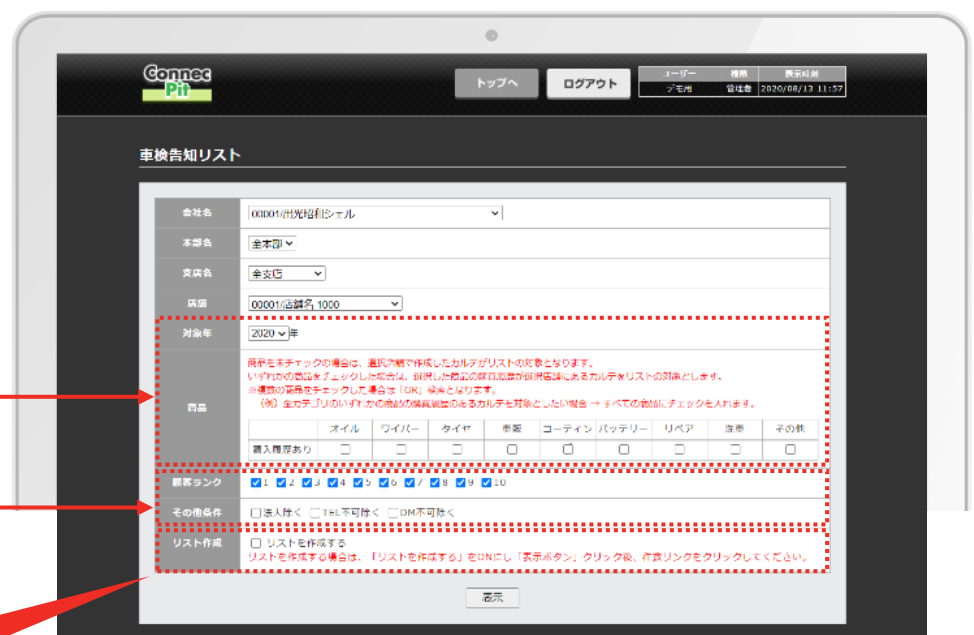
Connec Pit

トップへ　ログアウト

| ユーザー | 権限 | 表示時刻 |
|---|---|---|
| デモ用 | 管理者 | 2020/08/13 11:57 |

車検告知リスト

| 会社名 | 00001/出光昭和シェル |
|---|---|
| 本部名 | 全本部 |
| 支店名 | 全支店 |
| 店舗 | 00001/店舗名 1000 |
| 対象年 | 2020 年 |

商品

商品を未チェックの場合は、選択店舗で作成したカルテがリストの対象となります。
いずれかの商品をチェックした場合は、選択した商品の購買履歴が選択店舗にあるカルテをリストの対象とします。
※複数の商品をチェックした場合は「OR」条件となります。
（例）全カテゴリのいずれかの商品の購買履歴のあるカルテを対象としたい場合 → すべての商品にチェックを入れます。

| | オイル | ワイパー | タイヤ | 車販 | コーティン | バッテリー | リペア | 洗車 | その他 |
|---|---|---|---|---|---|---|---|---|---|
| 購入履歴あり | ☐ | ☐ | ☐ | ☐ | ☐ | ☐ | ☐ | ☐ | ☐ |

顧客ランク　☑1 ☑2 ☑3 ☑4 ☑5 ☑6 ☑7 ☑8 ☑9 ☑10

その他条件　☐法人除く ☐TEL不可除く ☐DM不可除く

リスト作成　☐ リストを作成する
リストを作成する場合は、「リストを作成する」をONにし「表示ボタン」クリック後、作成リンクをクリックしてください。

表示